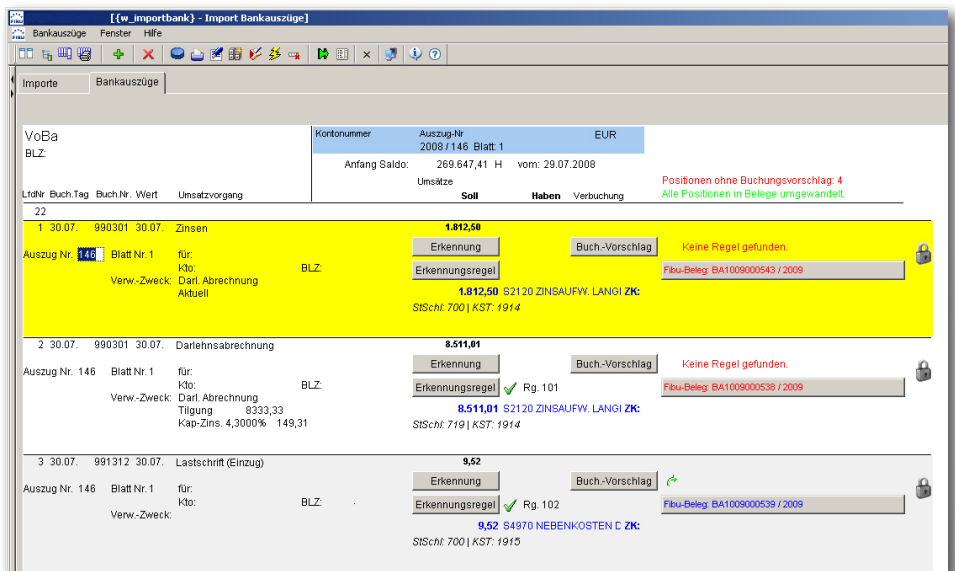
[{w_importbank} - Import Bankauszüge]

Bankauszüge Fenster Hilfe

Importe Bankauszüge

VoBa
BLZ:

| Kontonummer | Auszug-Nr 2008 / 146 Blatt: 1 | EUR |
|---|---|---|

Anfang Saldo: 269.647,41 H vom: 29.07.2008

Positionen ohne Buchungsvorschlag: 4
Alle Positionen in Belege umgewandelt.

Umsätze
LfdNr Buch.Tag Buch.Nr. Wert Umsatzvorgang Soll Haben Verbuchung

22

1 30.07. 990301 30.07. Zinsen 1.812,50
Erkennung Buch.-Vorschlag Keine Regel gefunden.
Auszug Nr. 146 Blatt Nr.1 für:
Kto: BLZ: Erkennungsregel Fibu-Beleg: BA1009000543 / 2009
Verw.-Zweck: Darl. Abrechnung
Aktuell
1.812,50 S2120 ZINSAUFW. LANGI ZK:
StSchl: 700 | KST: 1914

2 30.07. 990301 30.07. Darlehnsabrechnung 8.511,01
Erkennung Buch.-Vorschlag Keine Regel gefunden.
Auszug Nr. 146 Blatt Nr.1 für:
Kto: BLZ: Erkennungsregel Rg. 101 Fibu-Beleg: BA1009000538 / 2009
Verw.-Zweck: Darl. Abrechnung
Tilgung 8333,33
Kap-Zins. 4,3000% 149,31
8.511,01 S2120 ZINSAUFW. LANGI ZK:
StSchl: 719 | KST: 1914

3 30.07. 991312 30.07. Lastschrift (Einzug) 9,52
Erkennung Buch.-Vorschlag
Auszug Nr. 146 Blatt Nr.1 für:
Kto: BLZ: Erkennungsregel Rg. 102 Fibu-Beleg: BA1009000539 / 2009
Verw.-Zweck:
9,52 S4970 NEBENKOSTEN D ZK:
StSchl: 700 | KST: 1915